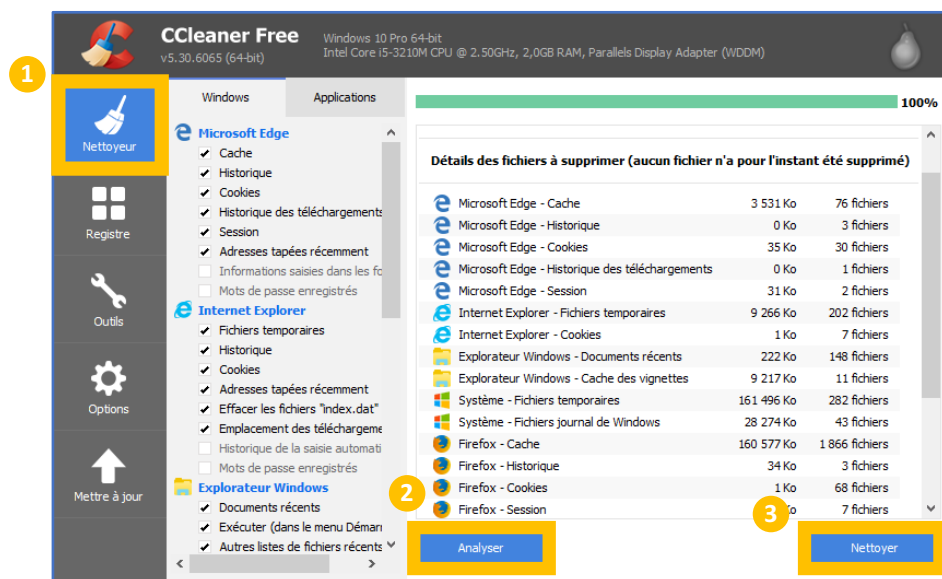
CCleaner Free
v5.30.6065 (64-bit)
Windows 10 Pro 64-bit
Intel Core i5-3210M CPU @ 2.50GHz, 2,0GB RAM, Parallels Display Adapter (WDDM)

1
Nettoyeur
Registre
Outils
Options
Mettre à jour

Windows
Applications

Microsoft Edge
Cache
Historique
Cookies
Historique des téléchargements
Session
Adresses tapées récemment
Informations saisies dans les fo
Mots de passe enregistrés
Internet Explorer
Fichiers temporaires
Historique
Cookies
Adresses tapées récemment
Effacer les fichiers "index.dat"
Emplacement des téléchargeme
Historique de la saisie automati
Mots de passe enregistrés
Explorateur Windows
Documents récents
Exécuter (dans le menu Démar
Autres listes de fichiers récents

100%

Détails des fichiers à supprimer (aucun fichier n'a pour l'instant été supprimé)

| | | |
|---|---|---|
| Microsoft Edge - Cache | 3 531 Ko | 76 fichiers |
| Microsoft Edge - Historique | 0 Ko | 3 fichiers |
| Microsoft Edge - Cookies | 35 Ko | 30 fichiers |
| Microsoft Edge - Historique des téléchargements | 0 Ko | 1 fichiers |
| Microsoft Edge - Session | 31 Ko | 2 fichiers |
| Internet Explorer - Fichiers temporaires | 9 266 Ko | 202 fichiers |
| Internet Explorer - Cookies | 1 Ko | 7 fichiers |
| Explorateur Windows - Documents récents | 222 Ko | 148 fichiers |
| Explorateur Windows - Cache des vignettes | 9 217 Ko | 11 fichiers |
| Système - Fichiers temporaires | 161 496 Ko | 282 fichiers |
| Système - Fichiers journal de Windows | 28 274 Ko | 43 fichiers |
| Firefox - Cache | 160 577 Ko | 1 866 fichiers |
| Firefox - Historique | 34 Ko | 3 fichiers |
| Firefox - Cookies | 1 Ko | 68 fichiers |
| Firefox - Session | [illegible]o | 7 fichiers |

2
Analyser
3
Nettoyer